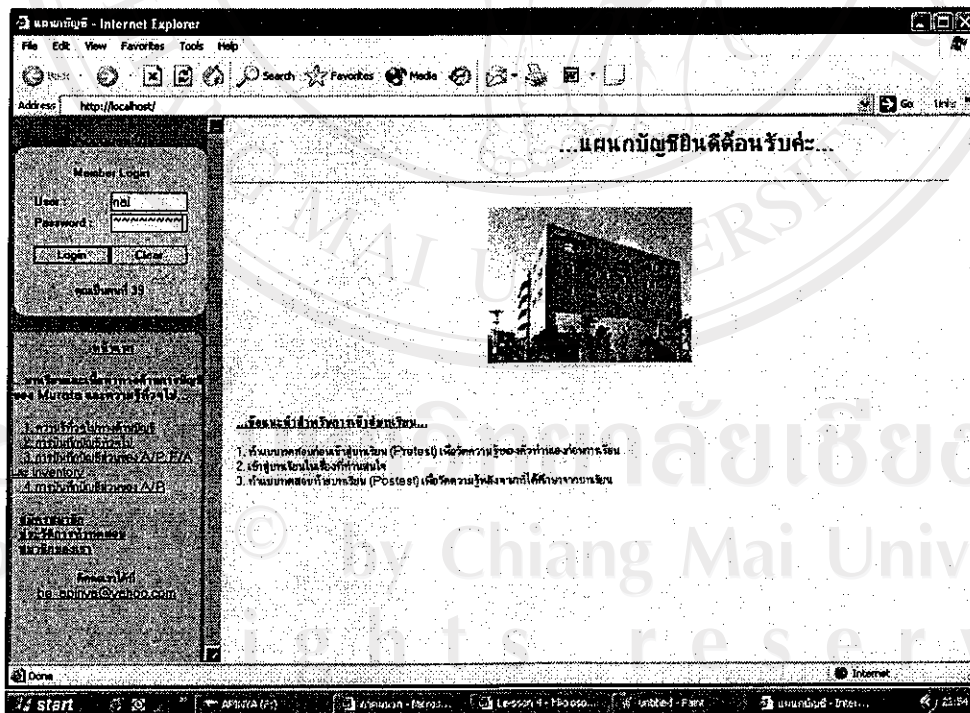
แผนกบัญชี - Internet Explorer

File Edit View Favorites Tools Help

Back Search Favorites Media

Address http://localhost/

Go Links

...แผนกบัญชียินดีต้อนรับค่ะ...

Member Login

User : nai

Password : ********

Login Clear

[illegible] 39

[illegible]

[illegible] Murata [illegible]

1. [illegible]

2. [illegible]

3. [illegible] A/P, F/A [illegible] Inventory

4. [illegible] A/P

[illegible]

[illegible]

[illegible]

be_apinya@yahoo.com

...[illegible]...

1. ทำแบบทดสอบก่อนเข้าสู่บทเรียน (Pretest) เพื่อวัดความรู้ของตัวท่านเองก่อนการเรียน

2. เข้าสู่บทเรียนในเรื่องที่ท่านสนใจ

3. ทำแบบทดสอบท้ายบทเรียน (Posttest) เพื่อวัดความรู้หลังจากที่ได้ศึกษาจากบทเรียน

มหาวิทยาลัยเชียงใหม่

© by Chiang Mai University

rights reserved

Done

Internet

start

Lesson 4 - Microso...

untitled - Paint

แผนกบัญชี - Inter...

22:54